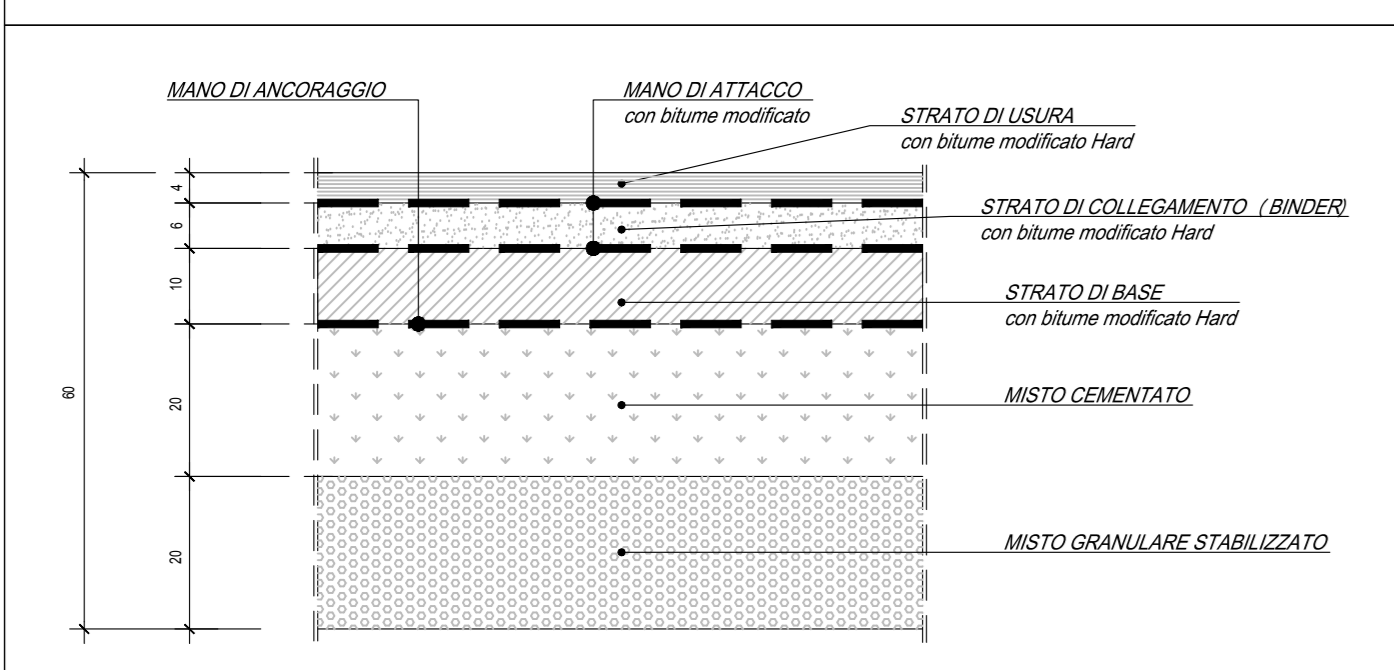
MANO DI ANCORAGGIO

MANO DI ATTACCO
con bitume modificato

STRATO DI USURA
con bitume modificato Hard

4

6

STRATO DI COLLEGAMENTO ( BINDER)
con bitume modificato Hard

10

STRATO DI BASE
con bitume modificato Hard

60

20

MISTO CEMENTATO

20

MISTO GRANULARE STABILIZZATO